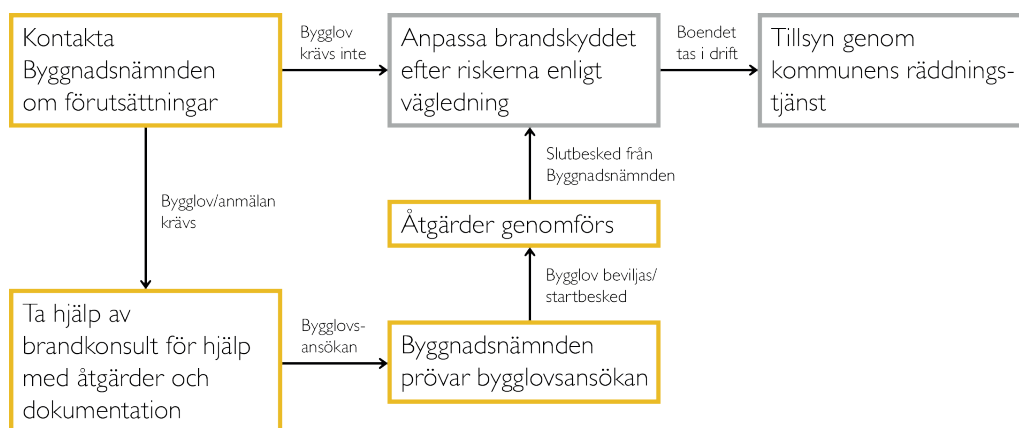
Kontakta Byggnadsnämnden om förutsättningar

Bygglov krävs inte

Anpassa brandskyddet efter riskerna enligt vägledning

Boendet tas i drift

Tillsyn genom kommunens räddningstjänst

Bygglov/anmälan krävs

Slutbesked från Byggnadsnämnden

Åtgärder genomförs

Bygglov beviljas/ startbesked

Ta hjälp av brandkonsult för hjälp med åtgärder och dokumentation

Bygglovsansökan

Byggnadsnämnden prövar bygglovsansökan